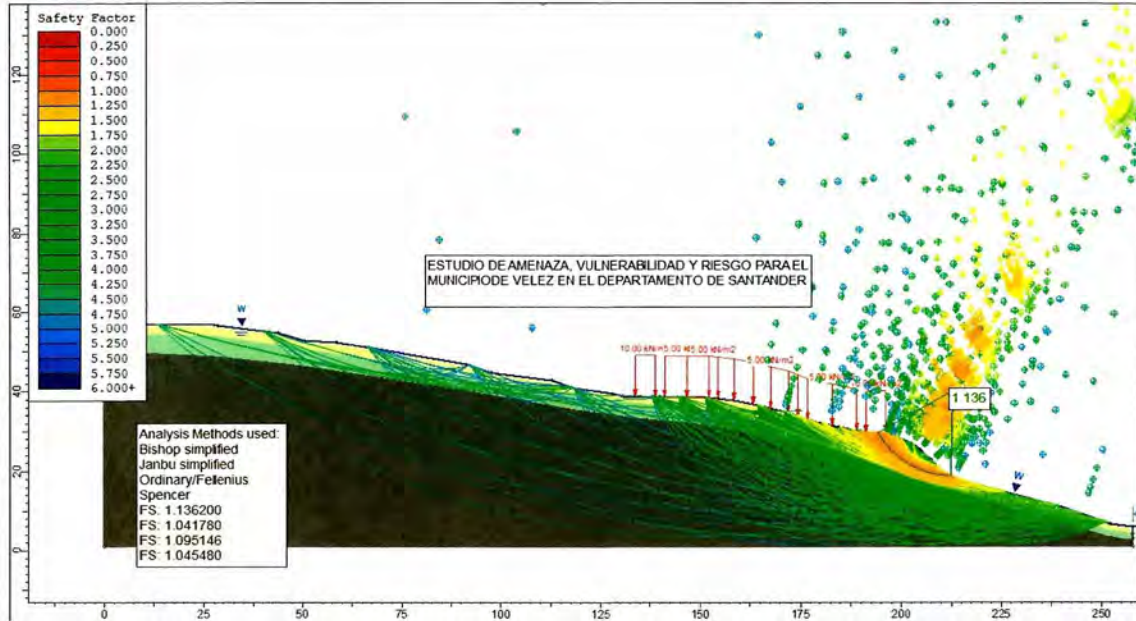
Safety Factor
0.000
0.250
0.500
0.750
1.000
1.250
1.500
1.750
2.000
2.250
2.500
2.750
3.000
3.250
3.500
3.750
4.000
4.250
4.500
4.750
5.000
5.250
5.500
5.750
6.000+

120
100
80
60
40
20
0

ESTUDIO DE AMENAZA, VULNERABILIDAD Y RIESGO PARA EL MUNICIPIODE VELEZ EN EL DEPARTAMENTO DE SANTANDER

W

10.00 kN/m2 5.00 kN/m2 5.00 kN/m2 5.000 kN/m2 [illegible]

1.136

W

Analysis Methods used:
Bishop simplified
Janbu simplified
Ordinary/Fellenius
Spencer
FS: 1.136200
FS: 1.041780
FS: 1.095146
FS: 1.045480

0 25 50 75 100 125 150 175 200 225 250